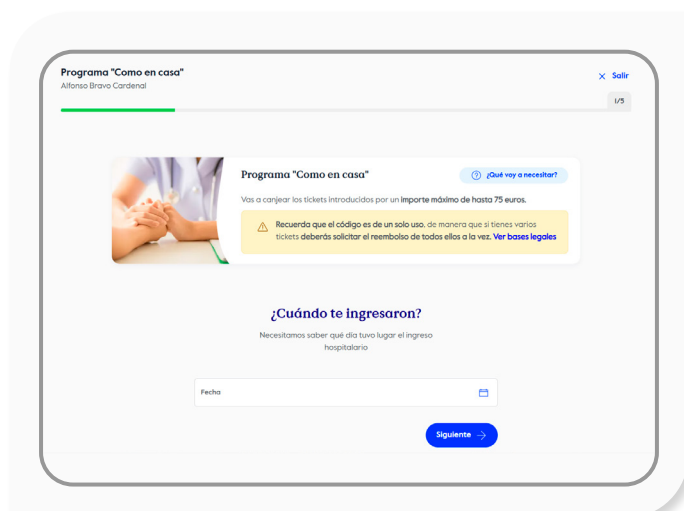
Programa "Como en casa"
Alfonso Bravo Cardenal

Salir

1/5

Programa "Como en casa"

¿Qué voy a necesitar?

Vas a canjear los tickets introducidos por un importe máximo de hasta 75 euros.

Recuerda que el código es de un solo uso, de manera que si tienes varios tickets deberás solicitar el reembolso de todos ellos a la vez. Ver bases legales

¿Cuándo te ingresaron?

Necesitamos saber qué día tuvo lugar el ingreso hospitalario

Fecha

Siguiente